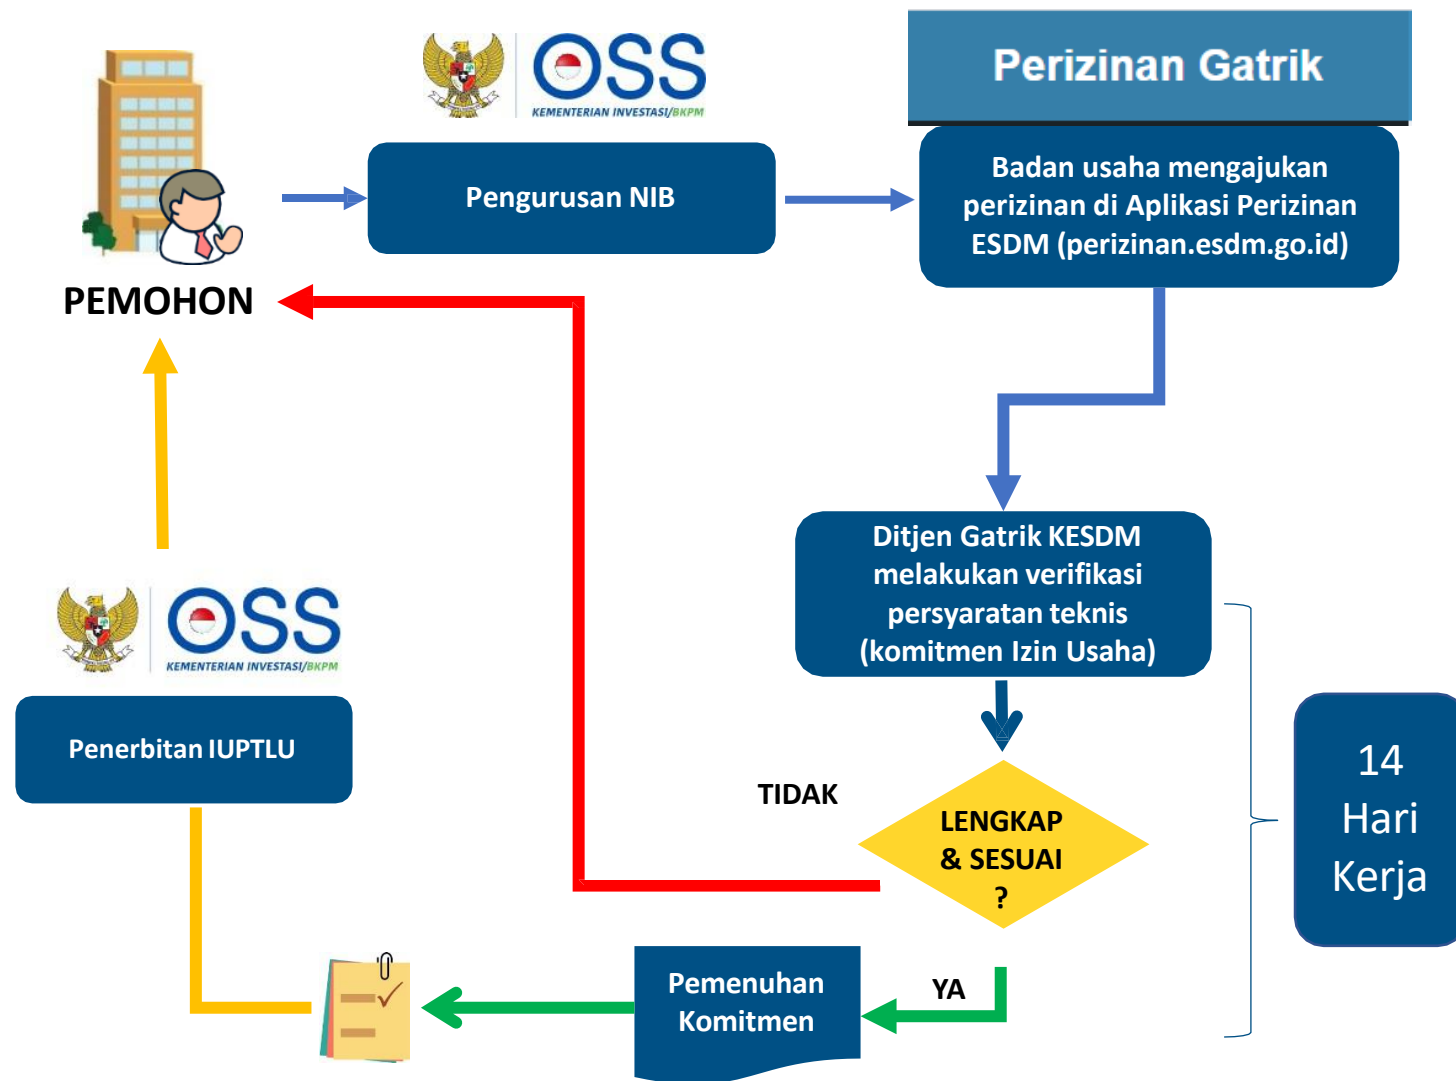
Perizinan Gatrik

OSS
KEMENTERIAN INVESTASI/BKPM

PEMOHON

Pengurusan NIB

Badan usaha mengajukan perizinan di Aplikasi Perizinan ESDM (perizinan.esdm.go.id)

Ditjen Gatrik KESDM melakukan verifikasi persyaratan teknis (komitmen Izin Usaha)

OSS
KEMENTERIAN INVESTASI/BKPM

Penerbitan IUPTLU

TIDAK

LENGKAP & SESUAI ?

14 Hari Kerja

YA

Pemenuhan Komitmen